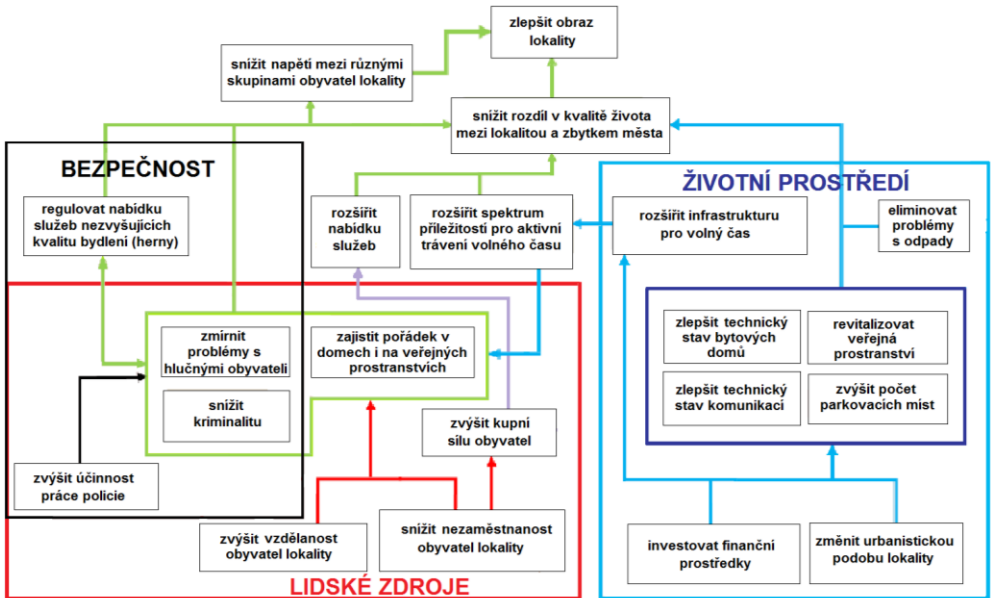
zlepšit obraz lokality

snížit napětí mezi různými skupinami obyvatel lokality

snížit rozdíl v kvalitě života mezi lokalitou a zbytkem města

BEZPEČNOST

regulovat nabídku služeb nezvyšujících kvalitu bydlení (herny)

rozšířit nabídku služeb

rozšířit spektrum příležitostí pro aktivní trávení volného času

ŽIVOTNÍ PROSTŘEDÍ

rozšířit infrastrukturu pro volný čas

eliminovat problémy s odpady

zmírnit problémy s hlučnými obyvateli

zajistit pořádek v domech i na veřejných prostranstvích

snížit kriminalitu

zlepšit technický stav bytových domů

revitalizovat veřejná prostranství

zlepšit technický stav komunikací

zvýšit počet parkovacích míst

zvýšit kupní sílu obyvatel

zvýšit účinnost práce policie

zvýšit vzdělanost obyvatel lokality

snížit nezaměstnanost obyvatel lokality

investovat finanční prostředky

změnit urbanistickou podobu lokality

LIDSKÉ ZDROJE